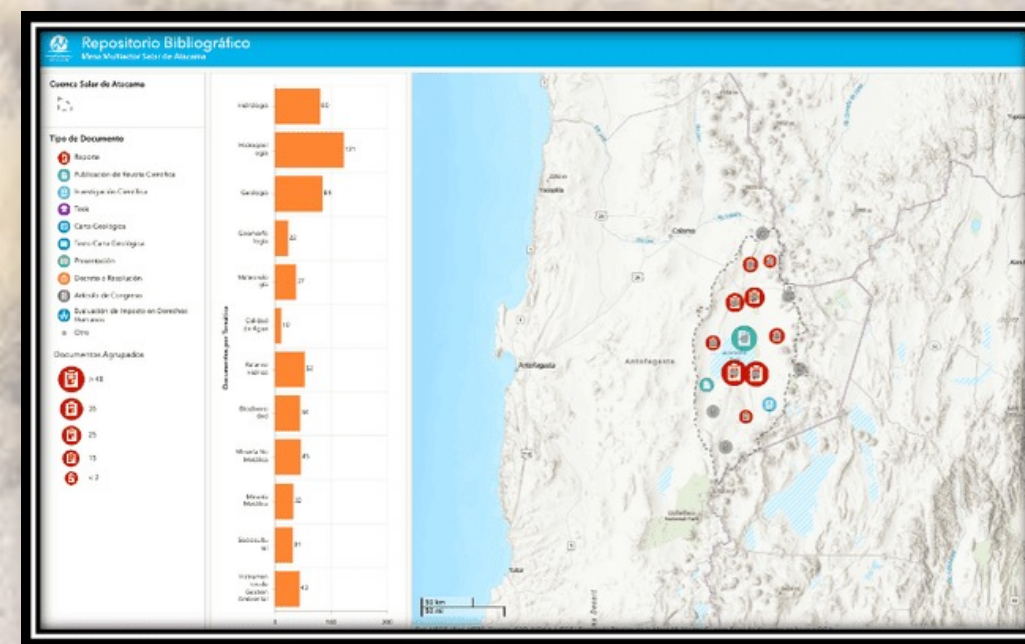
Repositorio Bibliográfico
Mesa Multiactor Salar de Atacama

Cuenca Salar de Atacama

Tipo de Documento
Reporte
Publicación de Revista Científica
Investigación Científica
Tesis
Carta Geológica
Texto Carta Geológica
Presentación
Decreto o Resolución
Artículo de Congreso
Evaluación de Impacto en Derechos Humanos
Otro

Documentos Agrupados
> 48
35
25
15
< 3

Documentos por Temática

| Temática | Valor |
|---|---|
| Hidrología | 80 |
| Hidrogeología | 121 |
| Geología | 84 |
| Geomorfología | 22 |
| Meteorología | 37 |
| Calidad de Aguas | 10 |
| Balance Hídrico | 52 |
| Biodiversidad | 46 |
| Minería No Metálica | 45 |
| Minería Metálica | 32 |
| Sociocultural | 31 |
| Instrumentos de Gestión Ambiental | 42 |

0
100
200

Calama
Tocopilla
Antofagasta
Antofagasta
Tultal
50 km
30 mi